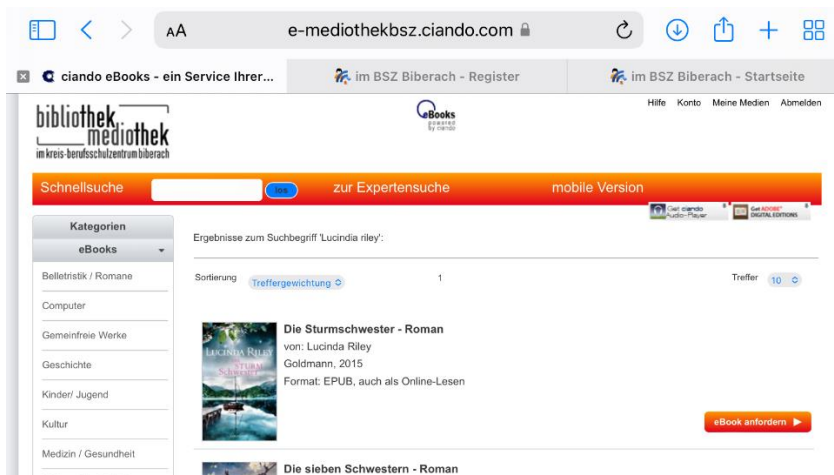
AA e-mediothekbsz.ciando.com

ciando eBooks - ein Service Ihrer...
im BSZ Biberach - Register
im BSZ Biberach - Startseite

bibliothek mediothek
im kreis-berufsschulzentrum biberach

eBooks powered by ciando

Hilfe Konto Meine Medien Abmelden

Schnellsuche los zur Expertensuche mobile Version

Get ciando Audio-Player
Get ADOBE DIGITAL EDITIONS

Kategorien
eBooks
Belletristik / Romane
Computer
Gemeinfreie Werke
Geschichte
Kinder/ Jugend
Kultur
Medizin / Gesundheit

Ergebnisse zum Suchbegriff 'Lucindia riley':

Sortierung Treffergewichtung 1 Treffer 10

LUCINDA RILEY
STURM SCHWESTER

Die Sturmschwester - Roman
von: Lucinda Riley
Goldmann, 2015
Format: EPUB, auch als Online-Lesen

eBook anfordern

Die sieben Schwestern - Roman